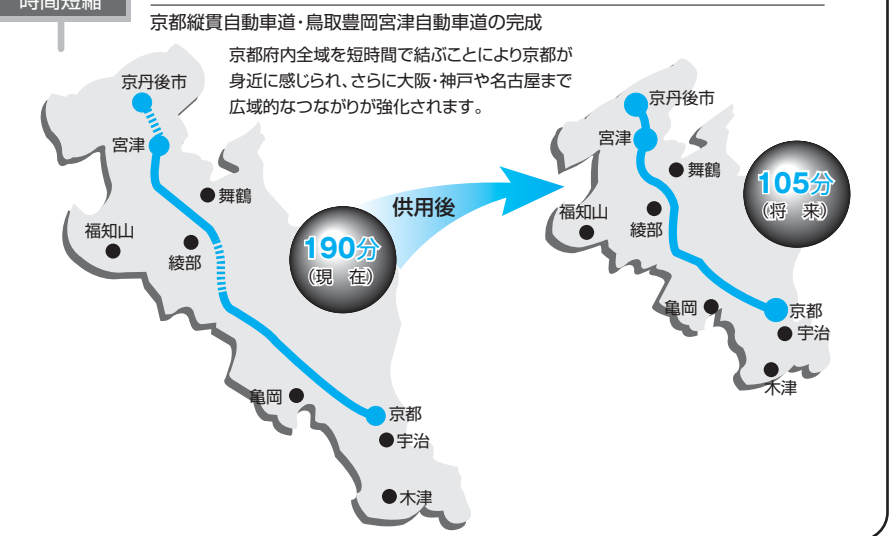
時間短縮

京都縦貫自動車道・鳥取豊岡宮津自動車道の完成

京都府内全域を短時間で結ぶことにより京都が身近に感じられ、さらに大阪・神戸や名古屋まで広域的なつながりが強化されます。

京丹後市
宮津
舞鶴
福知山
綾部
190分
(現　在)
亀岡
京都
宇治
木津

供用後

京丹後市
宮津
舞鶴
福知山
綾部
105分
(将　来)
亀岡
京都
宇治
木津